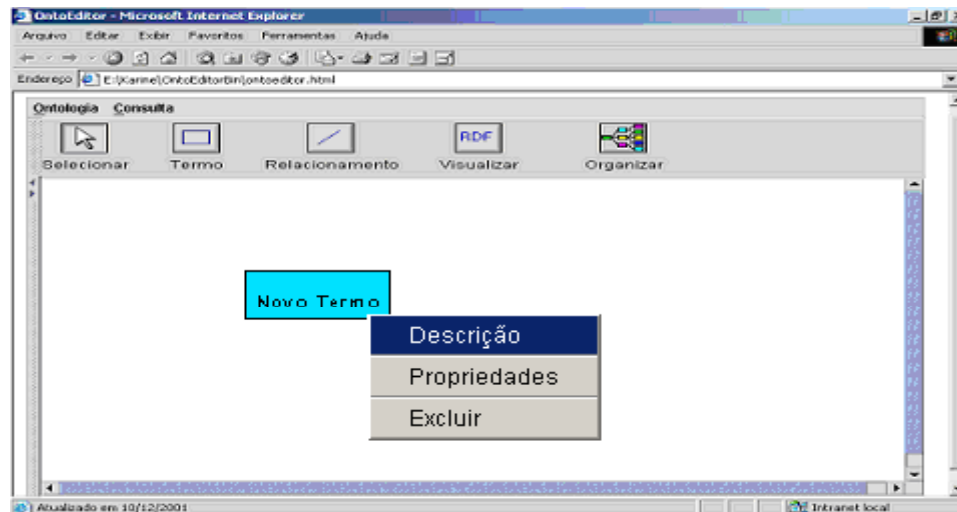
OntoEditor - Microsoft Internet Explorer

Arquivo Editar Exibir Favoritos Ferramentas Ajuda

Endereço E:\Karine\OntoEditor\bin\ontoeditor.html

Ontologia Consulta

Selecionar Termo Relacionamento RDF Visualizar Organizar

Novo Termo

Descrição
Propriedades
Excluir

Atualizado em 10/12/2001

Intranet local